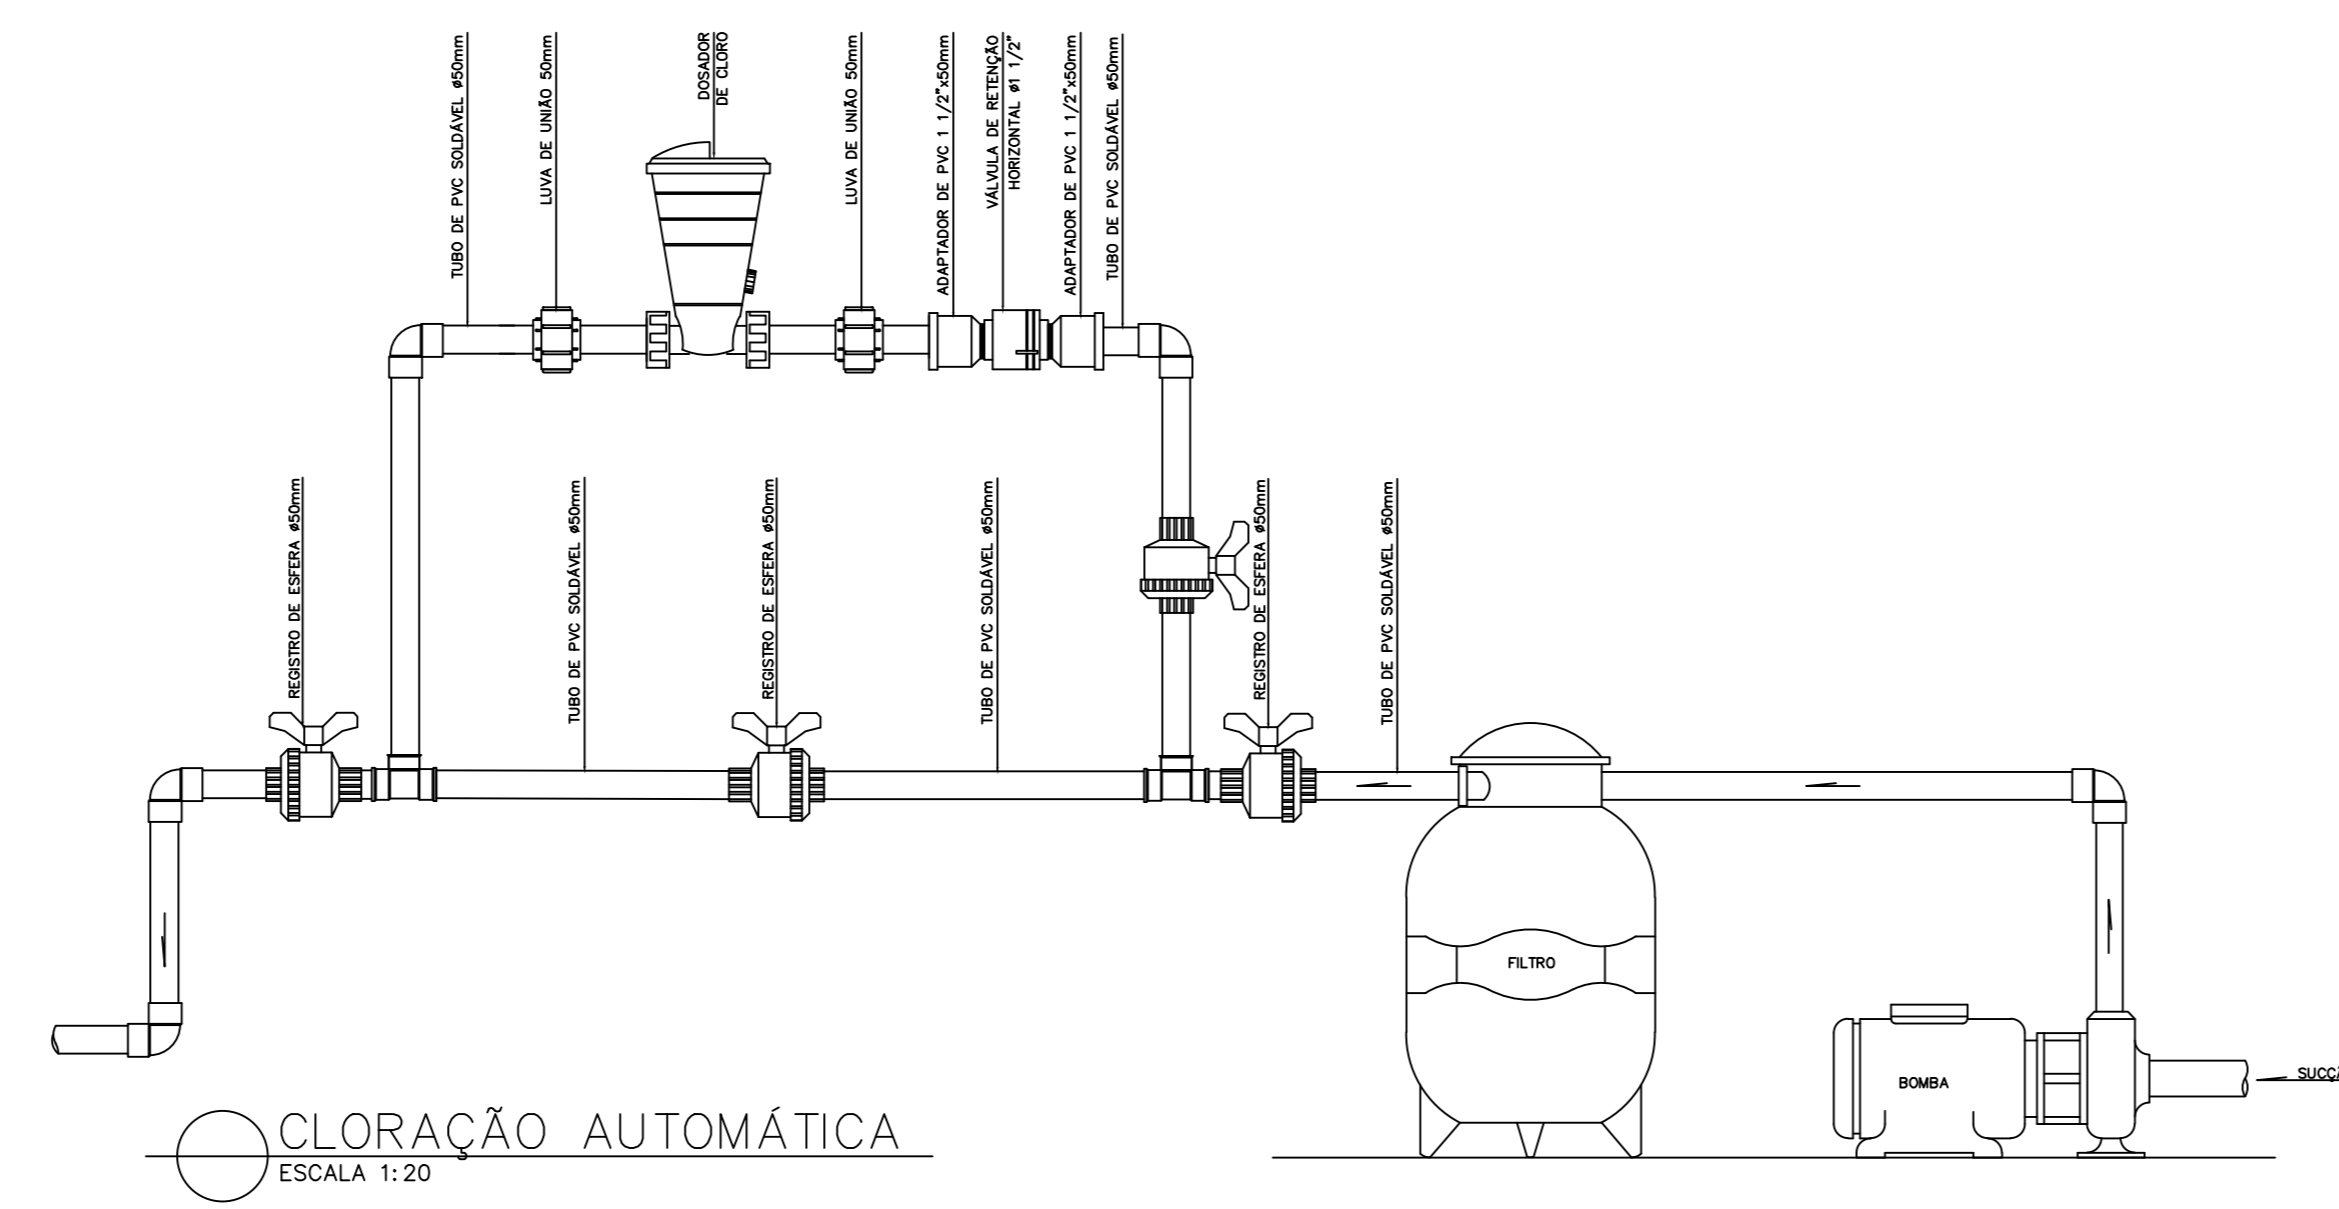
TUBO DE PVC SOLDÁVEL ø50mm

LUVA DE UNIÃO 50mm

DOSADOR DE CLORO

LUVA DE UNIÃO 50mm

ADAPTADOR DE PVC 1 1/2"x50mm

VÁLVULA DE RETENÇÃO HORIZONTAL ø1 1/2"

ADAPTADOR DE PVC 1 1/2"x50mm

TUBO DE PVC SOLDÁVEL ø50mm

REGISTRO DE ESFERA ø50mm

TUBO DE PVC SOLDÁVEL ø50mm

REGISTRO DE ESFERA ø50mm

TUBO DE PVC SOLDÁVEL ø50mm

REGISTRO DE ESFERA ø50mm

TUBO DE PVC SOLDÁVEL ø50mm

FILTRO

BOMBA

SUCÇ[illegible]

CLORAÇÃO AUTOMÁTICA
ESCALA 1:20